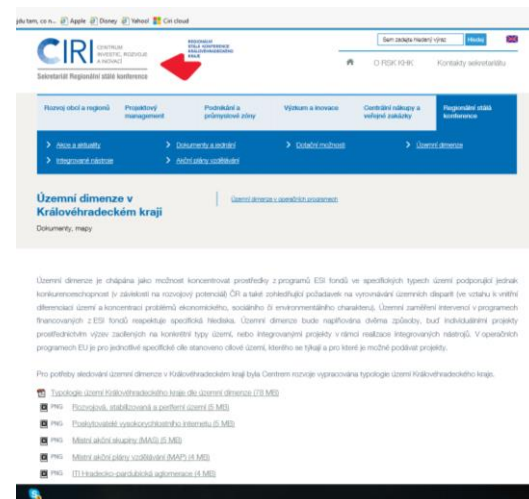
jdu tam, co n... Apple Disney Yahoo! Citi cloud

CIRI CENTRUM INVESTIC, ROZVOJE A INOVACÍ

REGIONÁLNÍ STÁLÁ KONFERENCE KRÁLOVÉHRADECKÉHO KRAJE

Sekretariát Regionální stálé konference

Sem zadejte hledaný výraz Hledej

O RSK KHK Kontakty sekretariátu

Rozvoj obcí a regionů | Projektový management | Podnikání a průmyslové zóny | Výzkum a inovace | Centrální nákupy a veřejné zakázky | Regionální stálá konference

> Akce a aktuality > Dokumenty a podání > Dotační možnosti > Územní dimenze

> Integrované nástroje > Akční plány vzdělávání

Územní dimenze v Královéhradeckém kraji

Dokumenty, mapy

Územní dimenze v operačních programech

Územní dimenze je chápána jako možnost koncentrovat prostředky z programů ESI fondů ve specifických typech území podporující jejich konkurenceschopnost (v závislosti na rozvojový potenciál) ČR a také zohledňující požadavek na vyrovnávání územních disparit (ve vztahu k vnitřní diferenciaci území a koncentraci problémů ekonomického, sociálního či environmentálního charakteru). Územní zaměření intervencí v programech financovaných z ESI fondů respektuje specifika hledisek. Územní dimenze bude naplňována dvěma způsoby, buď individuálními projekty prostřednictvím výzev zacílených na konkrétní typy území, nebo integrovanými projekty v rámci realizace integrovaných nástrojů. V operačních programech EU je pro jednotlivé specifické cíle stanoveno cílové území, kterého se týkají a pro které je možné podávat projekty.

Pro potřeby sledování územní dimenze v Královéhradeckém kraji byla Centrem rozvoje vypracována typologie území Královéhradeckého kraje.

Typologie území Královéhradeckého kraje dle územní dimenze (78 MB)

PNG Rozvojová, stabilizovaná a periferní území (5 MB)

PNG Poskytovatelé vysokorychlostního internetu (5 MB)

PNG Místní akční skupiny (MAS) (5 MB)

PNG Místní akční plány vzdělávání (MAP) (4 MB)

PNG ITI Hradecko-pardubická aglomerace (4 MB)